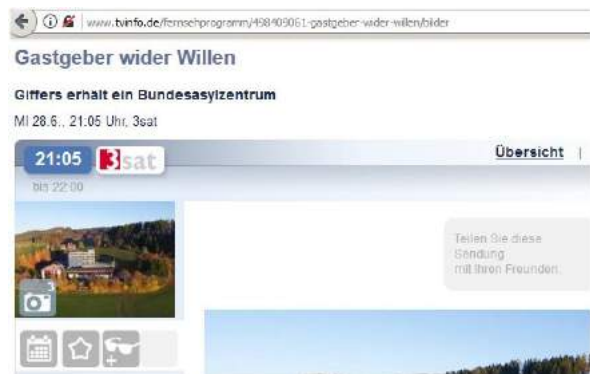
www.tvinfo.de/fernsehprogramm/498409061-gastgeber-wider-willen/bilder

Gastgeber wider Willen

Giffers erhält ein Bundesasylzentrum

Mi 28.6., 21.05 Uhr, 3sat

21:05 3sat

bis 22:00

Übersicht |

Teilen Sie diese Sendung mit Ihren Freunden.

3